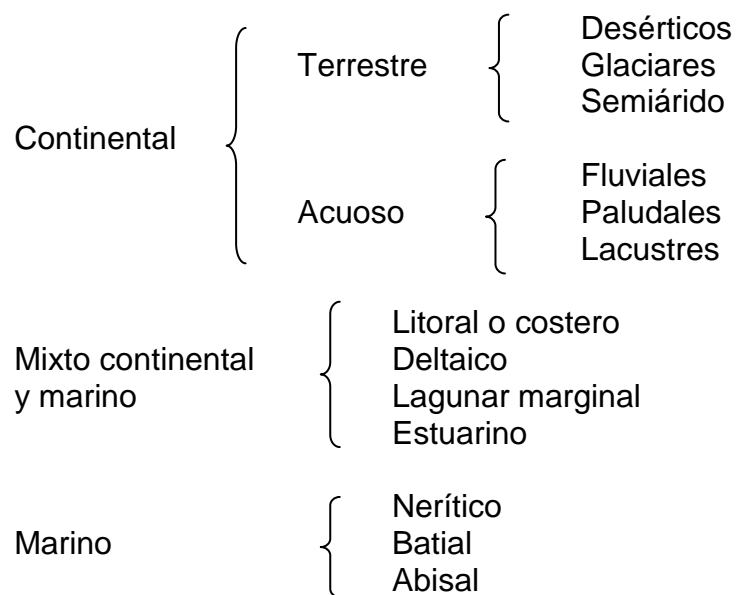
Continental

Terrestre

Desérticos
Glaciares
Semiárido

Acuoso

Fluviales
Paludales
Lacustres

Mixto continental y marino

Litoral o costero
Deltaico
Lagunar marginal
Estuarino

Marino

Nerítico
Batial
Abisal